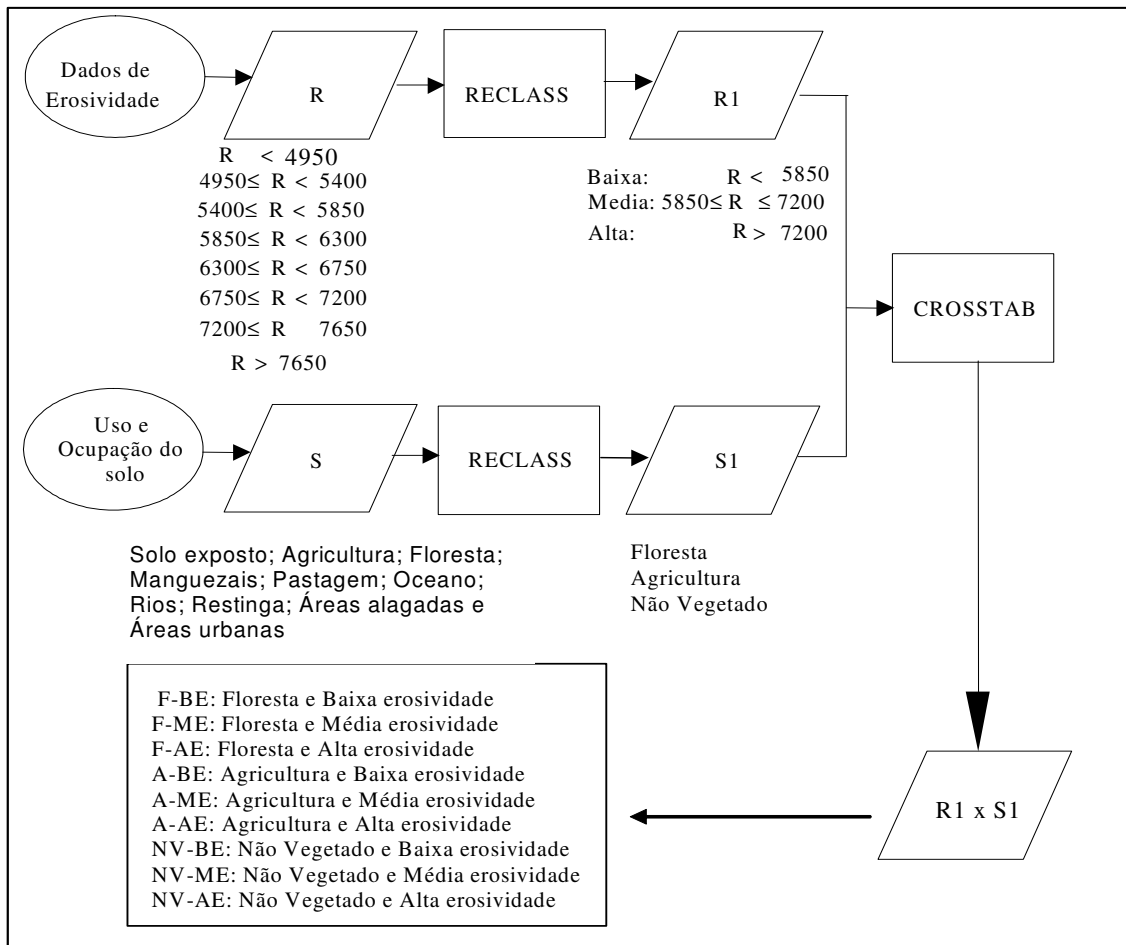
Dados de Erosividade

R

RECLASS

R1

$R < 4950$
$4950 \leq R < 5400$
$5400 \leq R < 5850$
$5850 \leq R < 6300$
$6300 \leq R < 6750$
$6750 \leq R < 7200$
$7200 \leq R \quad 7650$
$R > 7650$

Baixa: $R < 5850$
Media: $5850 \leq R \leq 7200$
Alta: $R > 7200$

CROSSTAB

Uso e Ocupação do solo

S

RECLASS

S1

Solo exposto; Agricultura; Floresta; Manguezais; Pastagem; Oceano; Rios; Restinga; Áreas alagadas e Áreas urbanas

Floresta
Agricultura
Não Vegetado

F-BE: Floresta e Baixa erosividade
F-ME: Floresta e Média erosividade
F-AE: Floresta e Alta erosividade
A-BE: Agricultura e Baixa erosividade
A-ME: Agricultura e Média erosividade
A-AE: Agricultura e Alta erosividade
NV-BE: Não Vegetado e Baixa erosividade
NV-ME: Não Vegetado e Média erosividade
NV-AE: Não Vegetado e Alta erosividade

R1 x S1